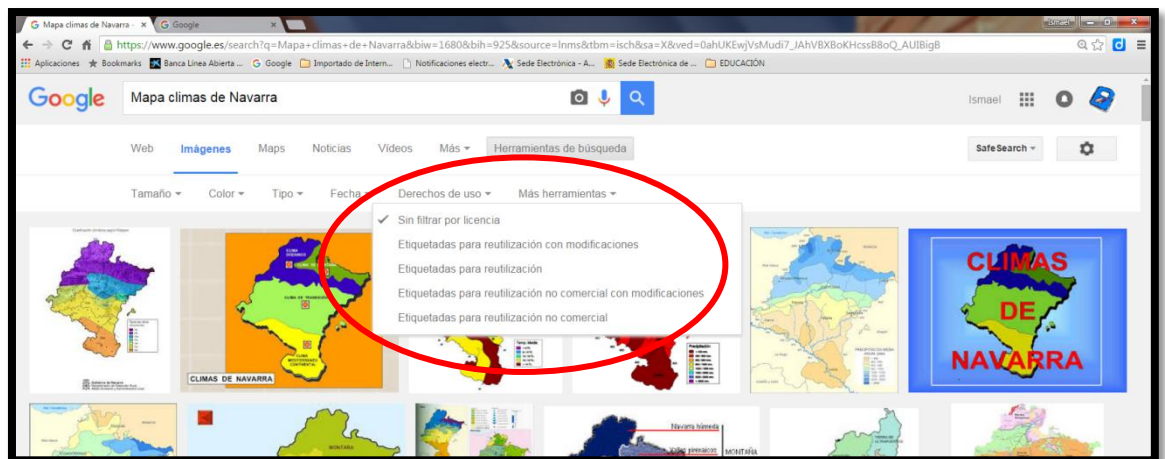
Mapa climas de Navarra - × Google ×

Ismael

https://www.google.es/search?q=Mapa+climas+de+Navarra&biw=1680&bih=925&source=lnms&tbm=isch&sa=X&ved=0ahUKEwjVsMudi7_JAhVBXBoKHcssB8oQ_AUIBigB

Aplicaciones Bookmarks Banca Linea Abierta ... Google Importado de Intern... Notificaciones electr... Sede Electrónica - A... Sede Electrónica de ... EDUCACIÓN

Google Mapa climas de Navarra

Ismael

Web Imágenes Maps Noticias Vídeos Más Herramientas de búsqueda

SafeSearch

Tamaño Color Tipo Fecha Derechos de uso Más herramientas

✓ Sin filtrar por licencia
Etiquetadas para reutilización con modificaciones
Etiquetadas para reutilización
Etiquetadas para reutilización no comercial con modificaciones
Etiquetadas para reutilización no comercial

CLIMAS DE NAVARRA

CLIMAS DE NAVARRA

Navarra húmeda

MONTAÑA